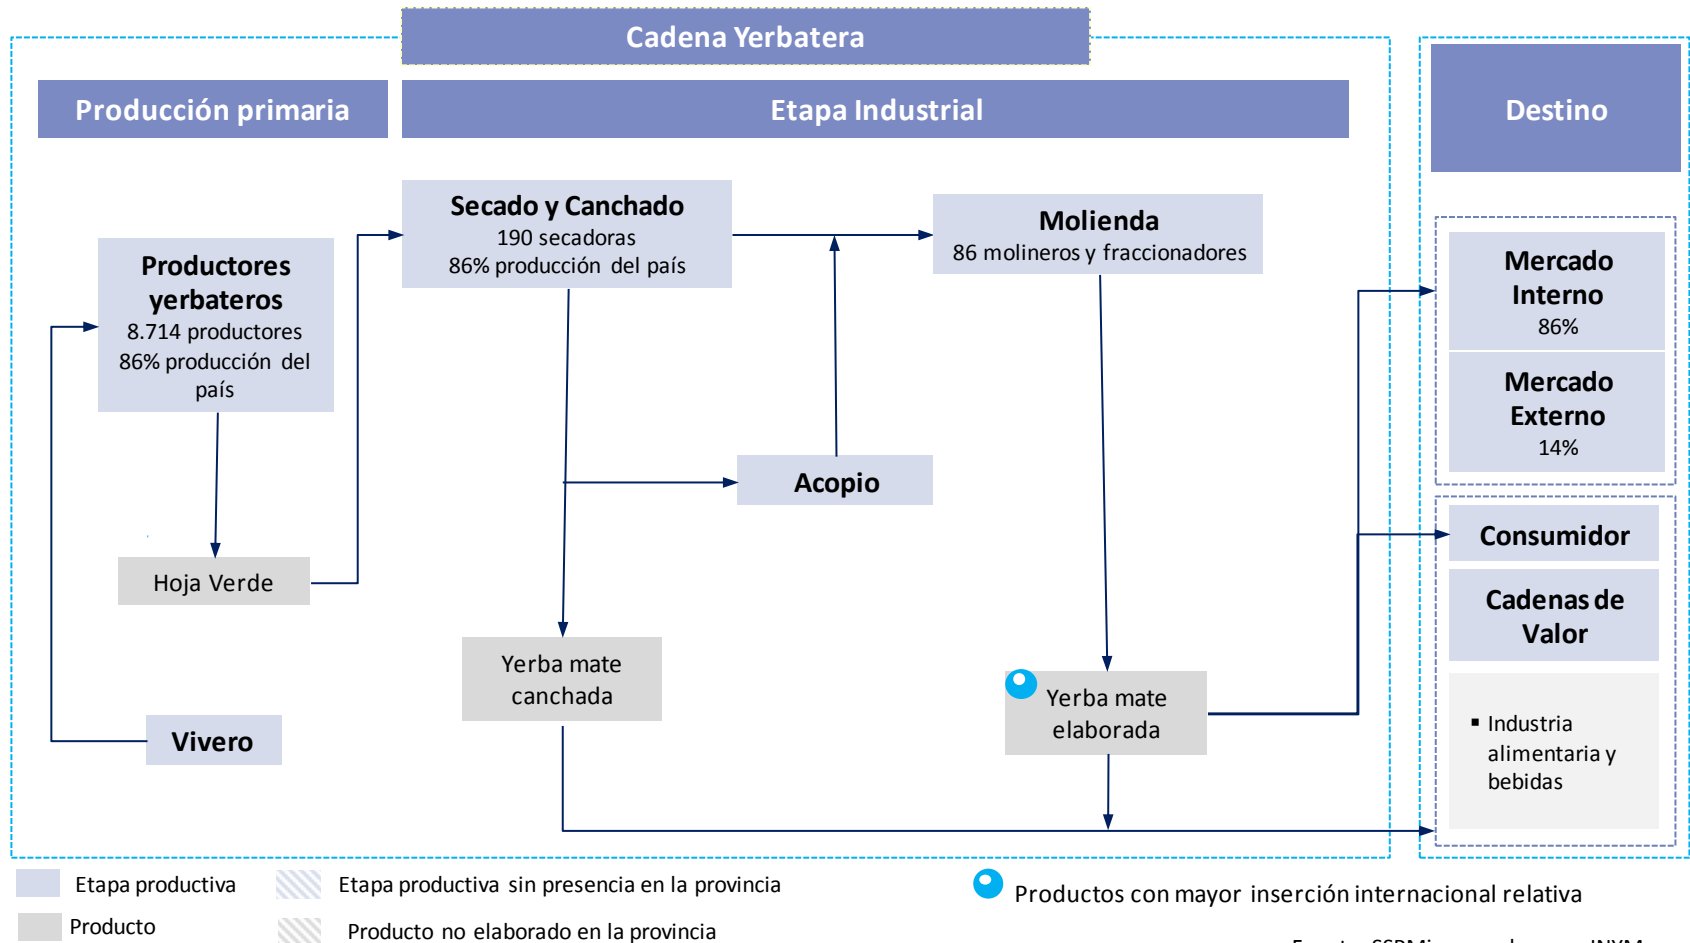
Cadena Yerbatera

Producción primaria

Etapa Industrial

Destino

Productores yerbateros
8.714 productores
86% producción del país

Secado y Canchado
190 secadoras
86% producción del país

Molienda
86 molineros y fraccionadores

Mercado Interno
86%

Mercado Externo
14%

Acopio

Consumidor

Cadenas de Valor

Hoja Verde

Yerba mate canchada

Yerba mate elaborada

▪ Industria alimentaria y bebidas

Vivero

Etapa productiva

Etapa productiva sin presencia en la provincia

Productos con mayor inserción internacional relativa

Producto

Producto no elaborado en la provincia

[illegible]